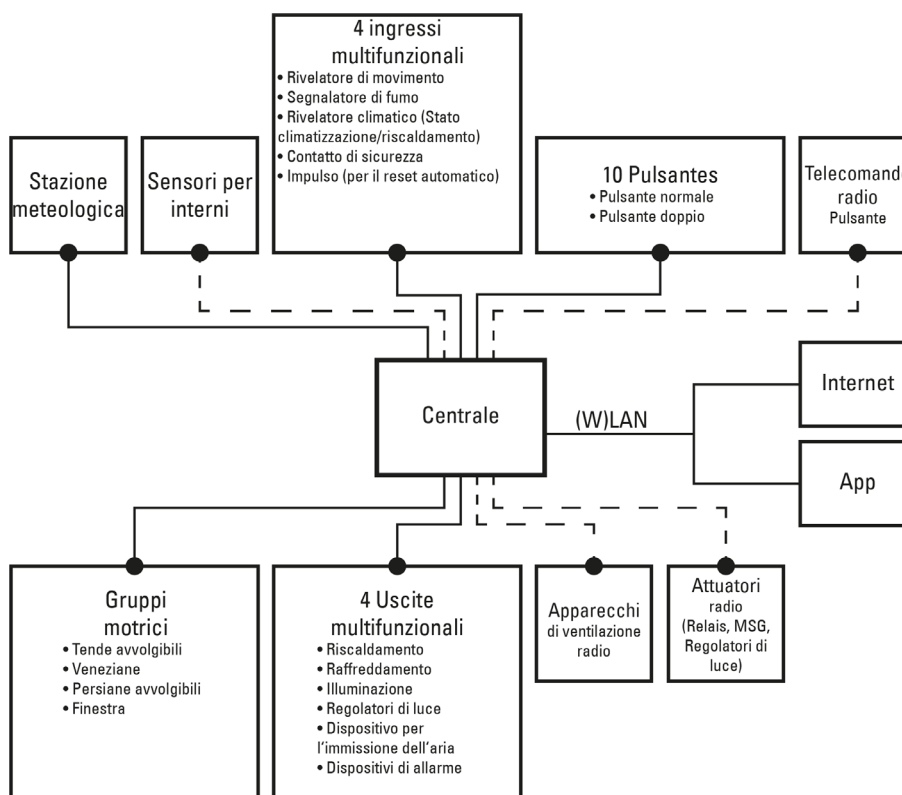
4 ingressi multifunzionali
• Rivelatore di movimento
• Segnalatore di fumo
• Rivelatore climatico (Stato climatizzazione/riscaldamento)
• Contatto di sicurezza
• Impulso (per il reset automatico)

Stazione meteologica

Sensori per interni

10 Pulsantes
• Pulsante normale
• Pulsante doppio

Telecomando radio
Pulsante

Centrale

(W)LAN

Internet

App

Gruppi motrici
• Tende avvolgibili
• Veneziane
• Persiane avvolgibili
• Finestra

4 Uscite multifunzionali
• Riscaldamento
• Raffreddamento
• Illuminazione
• Regolatori di luce
• Dispositivo per l'immissione dell'aria
• Dispositivi di allarme

Apparecchi di ventilazione radio

Attuatori radio (Relais, MSG, Regolatori di luce)